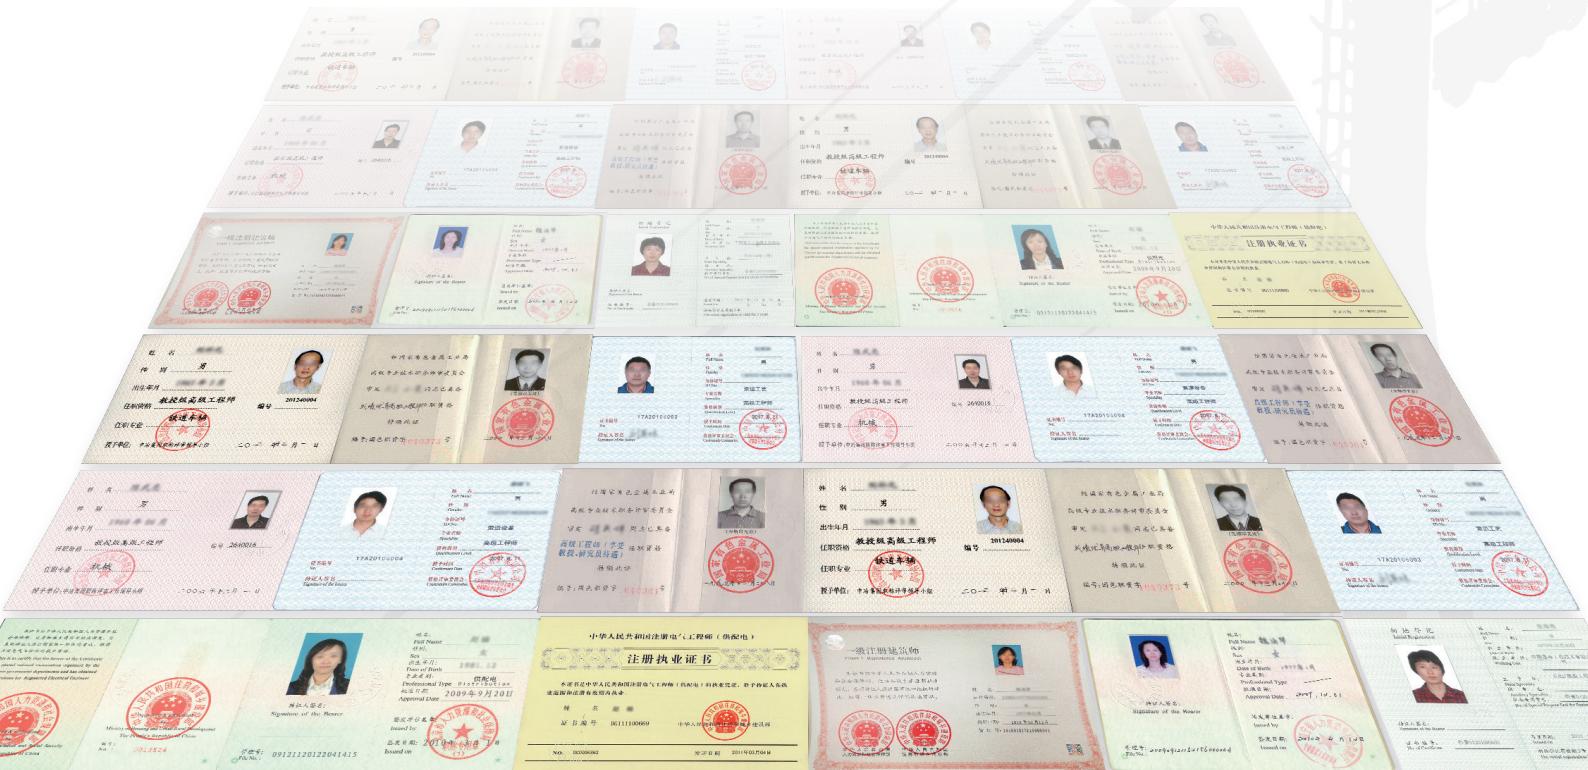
姓名
性别 男
出生年月
任职资格 教授级高级工程师
编号 201240004
任职专业 铁道车辆
授予单位：

一级注册建筑师

中华人民共和国注册电气工程师（供配电）
注册执业证书
编号 06111100669

Full Name
Sex
Date of Birth
Professional Type 供配电
Approval Date 2009年9月20日
Signature of the Bearer
Issued by
Issued on
File No. 0912112012204 1415

2012524
No. 00306062
2011年03月04日

17A201000003
高级工程师
二〇一 年 月 日